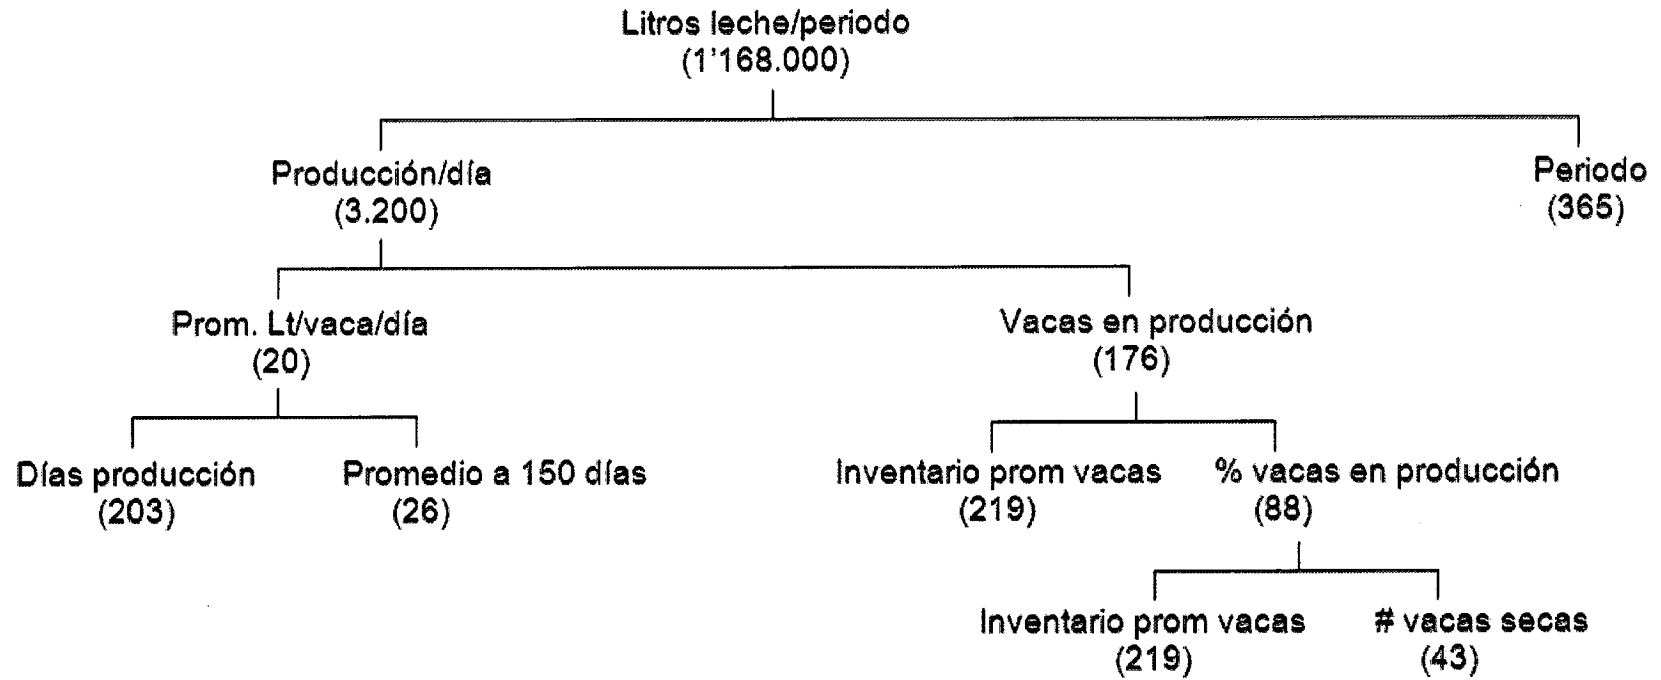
Litros leche/periodo
(1'168.000)

Producción/día
(3.200)

Periodo
(365)

Prom. Lt/vaca/día
(20)

Vacas en producción
(176)

Días producción
(203)

Promedio a 150 días
(26)

Inventario prom vacas
(219)

% vacas en producción
(88)

Inventario prom vacas
(219)

# vacas secas
(43)